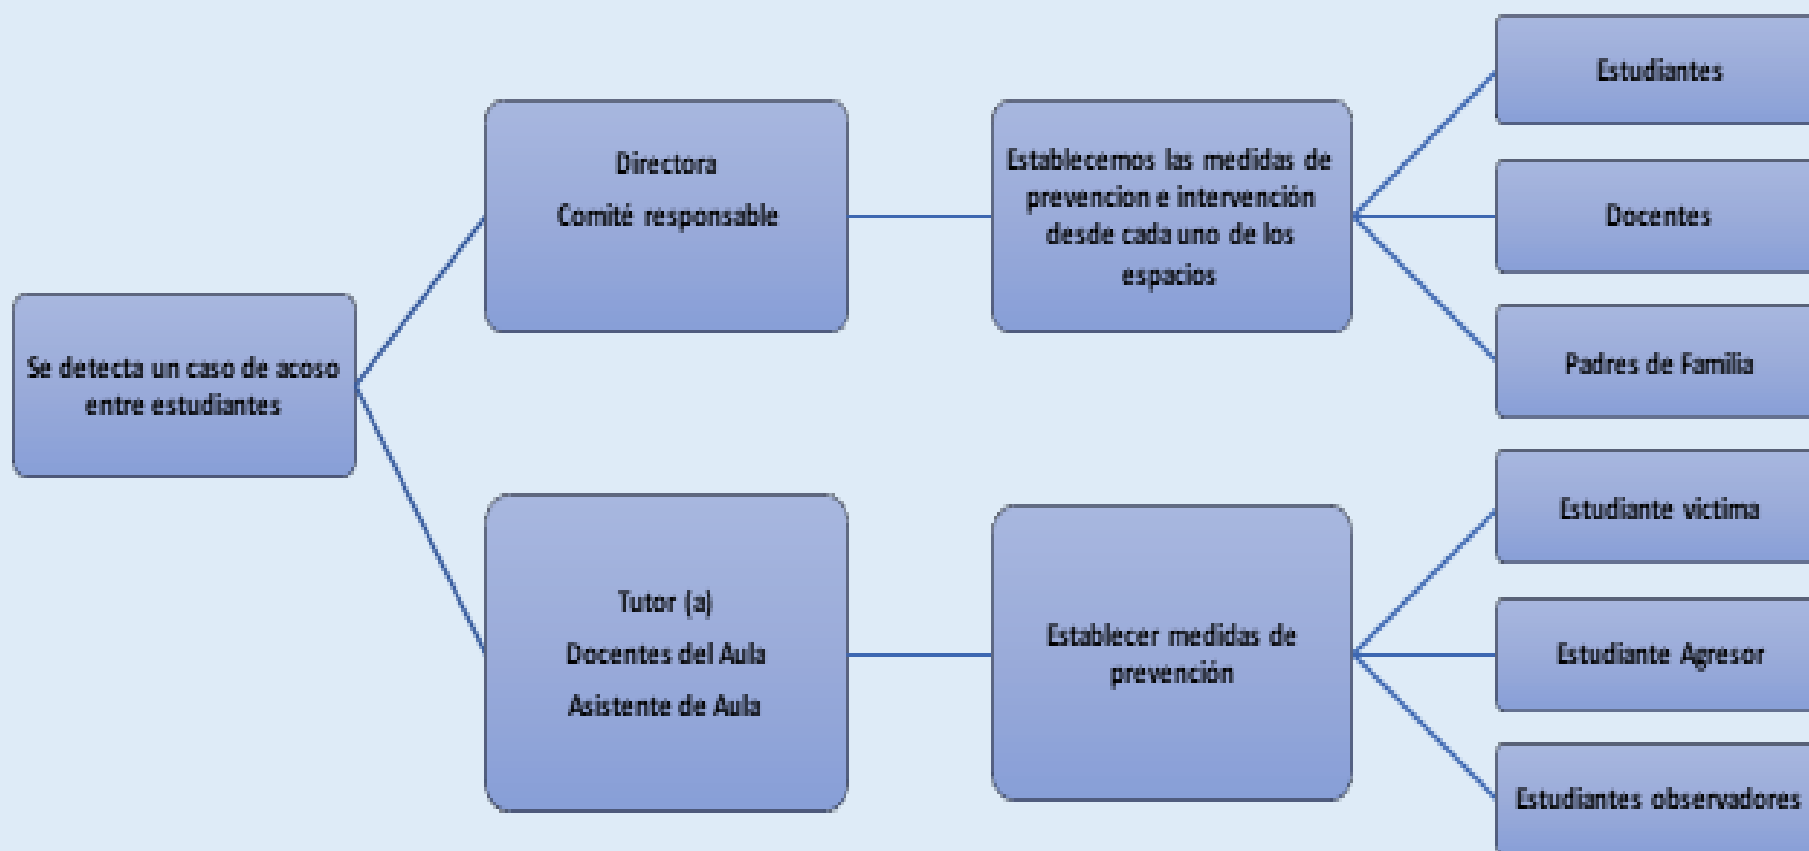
Se detecta un caso de acoso entre estudiantes

Directora

Comité responsable

Establecemos las medidas de prevencion e intervención desde cada uno de los espacios

Estudiantes

Docentes

Padres de Familia

Tutor (a)

Docentes del Aula

Asistente de Aula

Establecer medidas de prevención

Estudiante victima

Estudiante Agresor

Estudiantes observadores